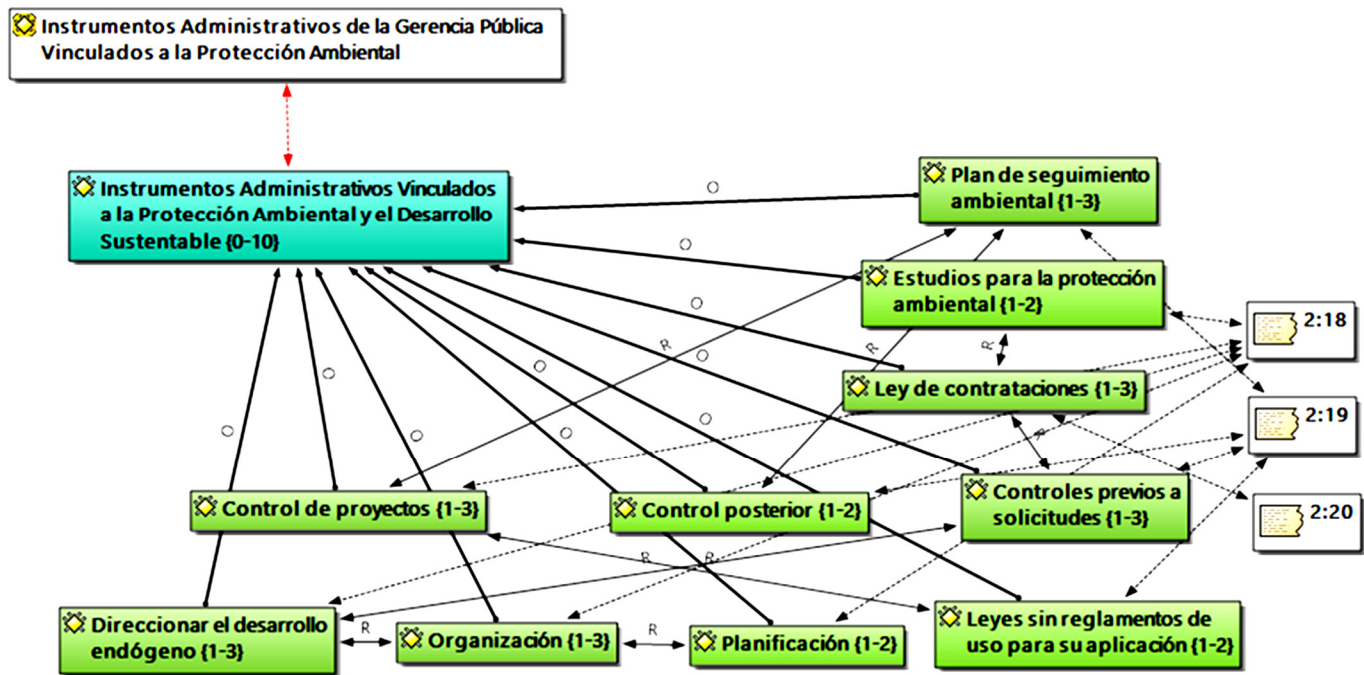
Instrumentos Administrativos de la Gerencia Pública Vinculados a la Protección Ambiental

Instrumentos Administrativos Vinculados a la Protección Ambiental y el Desarrollo Sustentable {0-10}

Plan de seguimiento ambiental {1-3}

Estudios para la protección ambiental {1-2}

Ley de contrataciones {1-3}

2:18

2:19

2:20

Control de proyectos {1-3}

Control posterior {1-2}

Controles previos a solicitudes {1-3}

Direccionar el desarrollo endógeno {1-3}

Organización {1-3}

Planificación {1-2}

Leyes sin reglamentos de uso para su aplicación {1-2}

O
O
O
O
O
O
O
O
O
R
R
R
R
R
R
R